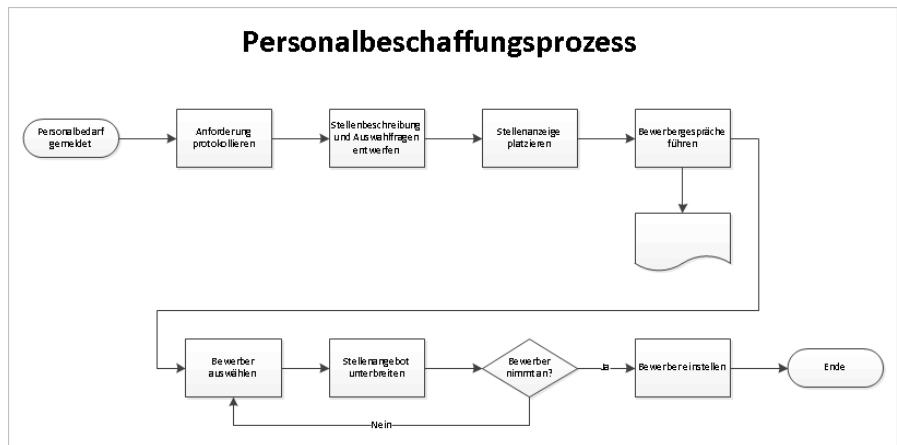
Personalbeschaffungsprozess

Personalbedarf gemeldet

Anforderung protokollieren

Stellenbeschreibung und Auswahlfragen entwerfen

Stellenanzeige platzieren

Bewerbergespräche führen

Bewerber auswählen

Stellenangebot unterbreiten

Bewerber nimmt an?

Ja

Bewerber einstellen

Ende

Nein